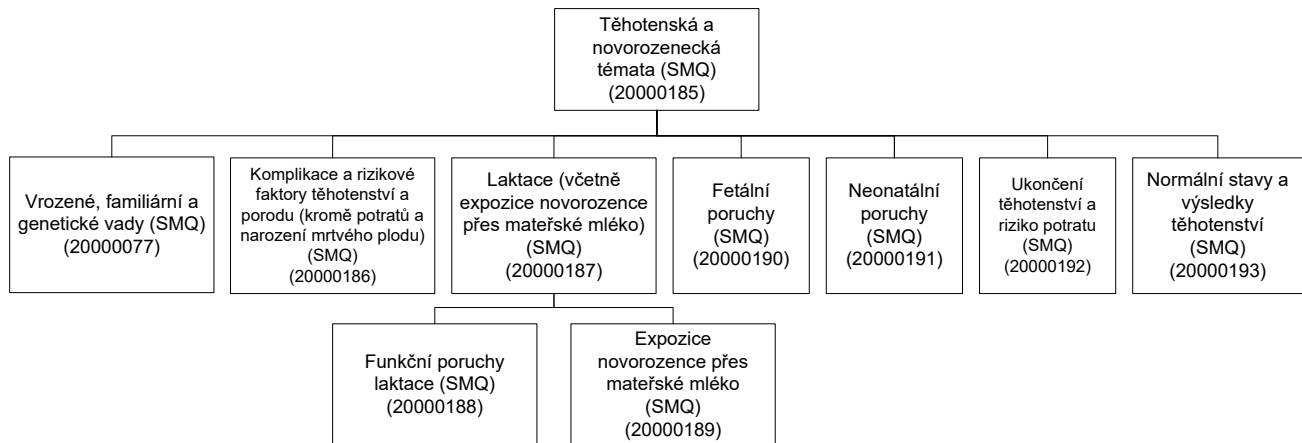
Těhotenská a novorozenecká témata (SMQ) (20000185)

Vrozené, familiární a genetické vady (SMQ) (20000077)

Komplikace a rizikové faktory těhotenství a porodu (kromě potratů a narození mrtvého plodu) (SMQ) (20000186)

Laktace (včetně expozice novorozence přes mateřské mléko) (SMQ) (20000187)

Fetální poruchy (SMQ) (20000190)

Neonatální poruchy (SMQ) (20000191)

Ukončení těhotenství a riziko potratu (SMQ) (20000192)

Normální stavy a výsledky těhotenství (SMQ) (20000193)

Funkční poruchy laktace (SMQ) (20000188)

Expozice novorozence přes mateřské mléko (SMQ) (20000189)